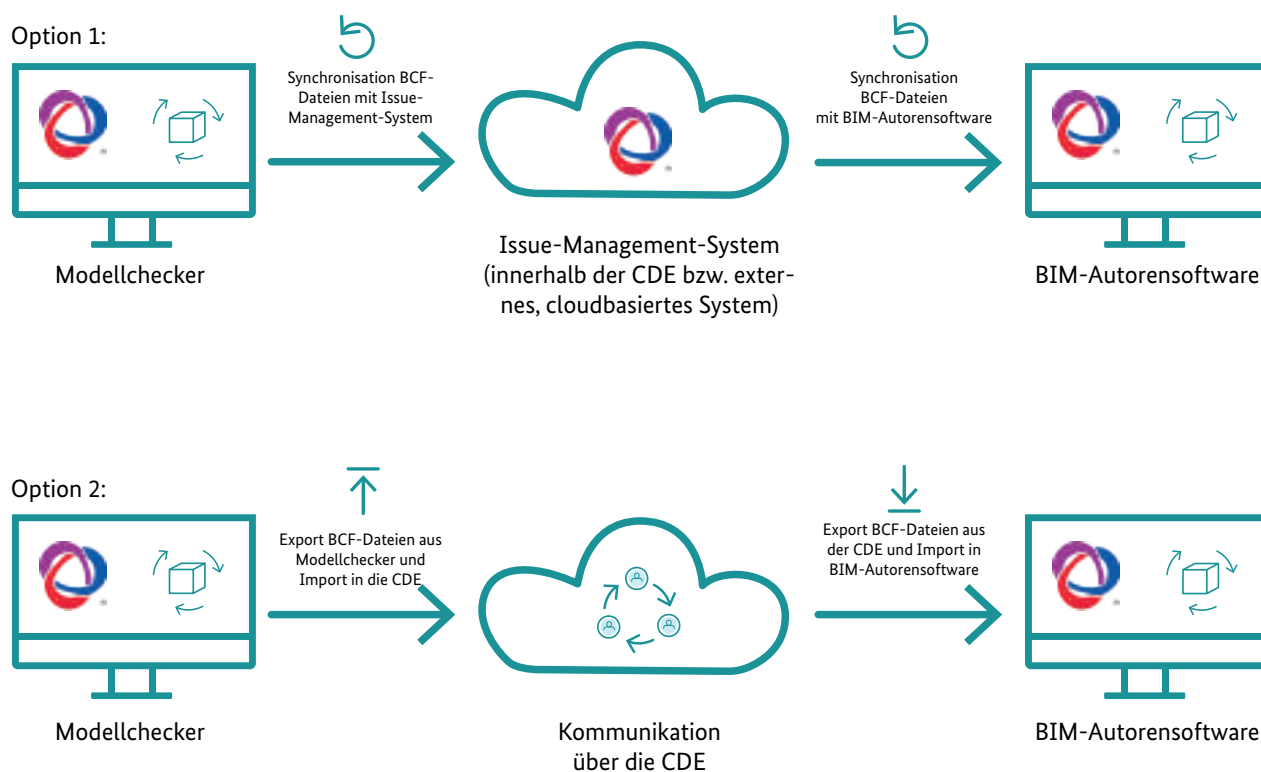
Option 1:

Synchronisation BCF-Dateien mit Issue-Management-System

Synchronisation BCF-Dateien mit BIM-Autorensoftware

Modellchecker

Issue-Management-System (innerhalb der CDE bzw. externes, cloudbasiertes System)

BIM-Autorensoftware

Option 2:

Export BCF-Dateien aus Modellchecker und Import in die CDE

Export BCF-Dateien aus der CDE und Import in BIM-Autorensoftware

Modellchecker

Kommunikation über die CDE

BIM-Autorensoftware